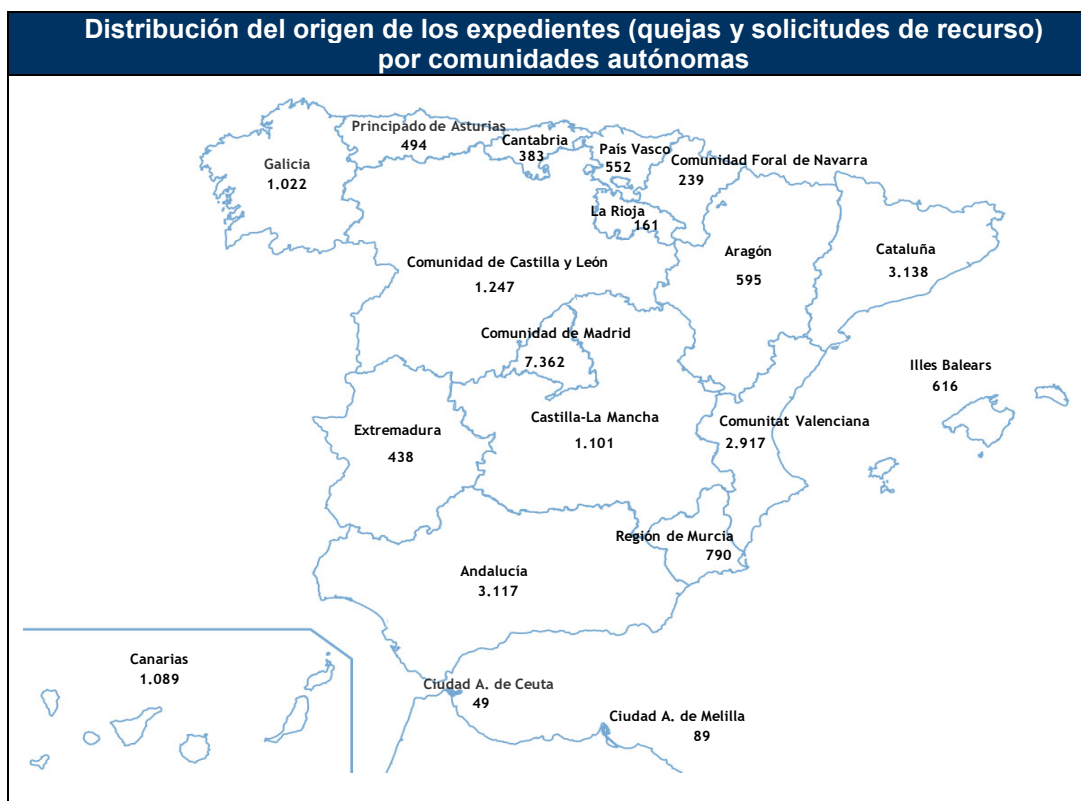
Distribución del origen de los expedientes (quejas y solicitudes de recurso) por comunidades autónomas

Principado de Asturias
494

Cantabria
383

País Vasco
552

Comunidad Foral de Navarra
239

Galicia
1.022

La Rioja
161

Aragón
595

Cataluña
3.138

Comunidad de Castilla y León
1.247

Comunidad de Madrid
7.362

Illes Balears
616

Extremadura
438

Castilla-La Mancha
1.101

Comunitat Valenciana
2.917

Región de Murcia
790

Andalucía
3.117

Canarias
1.089

Ciudad A. de Ceuta
49

Ciudad A. de Melilla
89